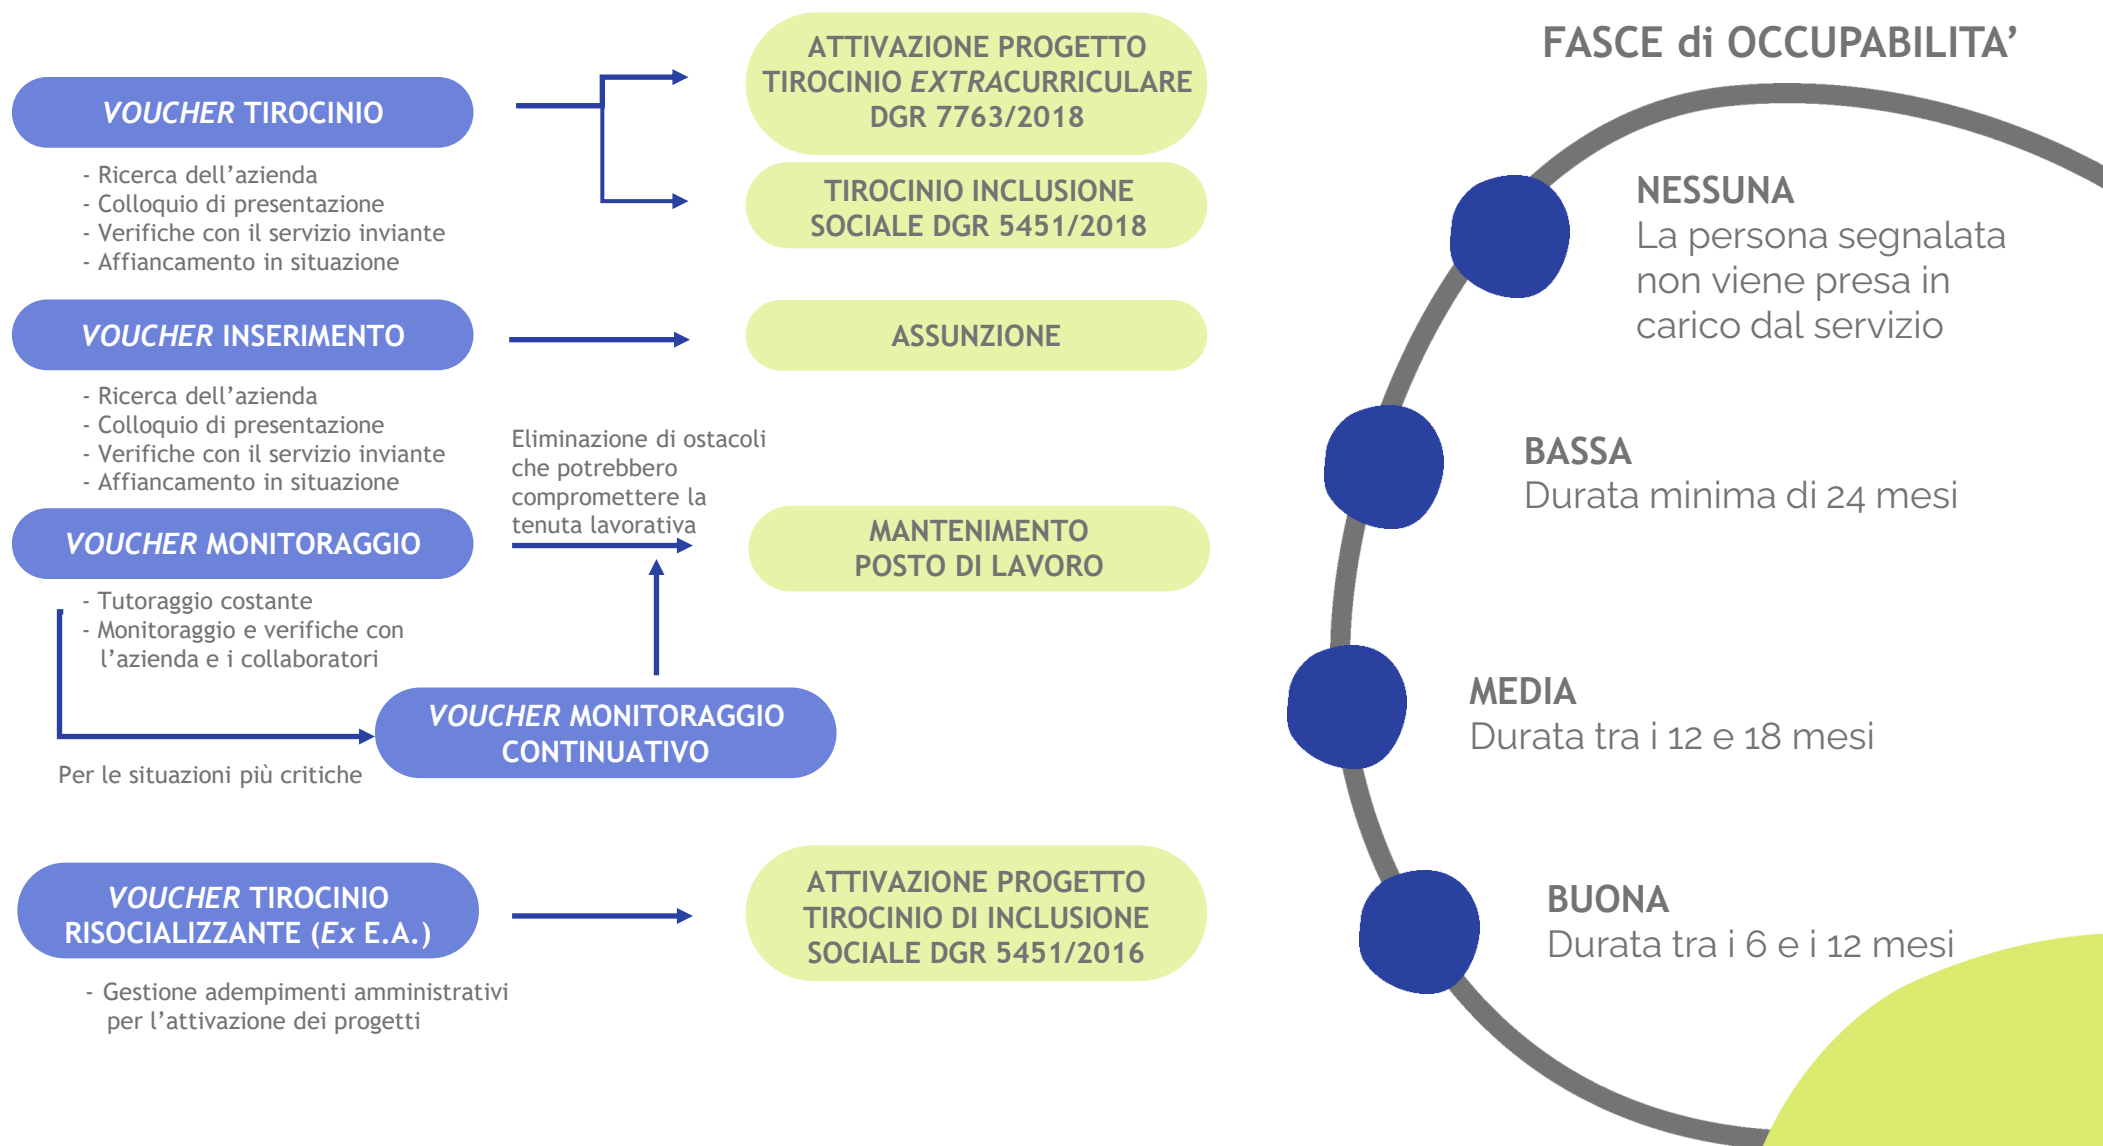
*VOUCHER* TIROCINIO

- Ricerca dell'azienda
- Colloquio di presentazione
- Verifiche con il servizio inviante
- Affiancamento in situazione

ATTIVAZIONE PROGETTO TIROCINIO *EXTRA*CURRICULARE DGR 7763/2018

TIROCINIO INCLUSIONE SOCIALE DGR 5451/2018

*VOUCHER* INSERIMENTO

ASSUNZIONE

- Ricerca dell'azienda
- Colloquio di presentazione
- Verifiche con il servizio inviante
- Affiancamento in situazione

Eliminazione di ostacoli che potrebbero compromettere la tenuta lavorativa

*VOUCHER* MONITORAGGIO

MANTENIMENTO POSTO DI LAVORO

- Tutoraggio costante
- Monitoraggio e verifiche con l'azienda e i collaboratori

*VOUCHER* MONITORAGGIO CONTINUATIVO

Per le situazioni più critiche

*VOUCHER* TIROCINIO RISOCIALIZZANTE (*Ex* E.A.)

ATTIVAZIONE PROGETTO TIROCINIO DI INCLUSIONE SOCIALE DGR 5451/2016

- Gestione adempimenti amministrativi per l'attivazione dei progetti

FASCE di OCCUPABILITA'

NESSUNA
La persona segnalata non viene presa in carico dal servizio

BASSA
Durata minima di 24 mesi

MEDIA
Durata tra i 12 e 18 mesi

BUONA
Durata tra i 6 e i 12 mesi